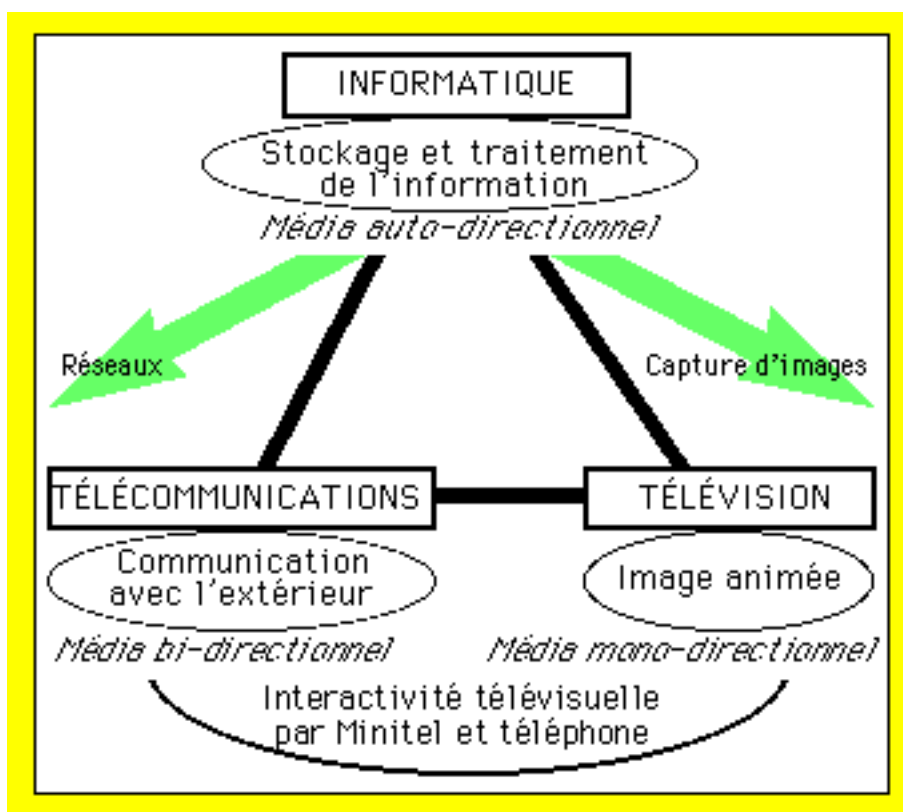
INFORMATIQUE

Stockage et traitement de l'information

Média auto-directionnel

Réseaux

Capture d'images

TÉLÉCOMMUNICATIONS

TÉLÉVISION

Communication avec l'extérieur

Image animée

Média bi-directionnel

Média mono-directionnel

Interactivité télévisuelle par Minitel et téléphone